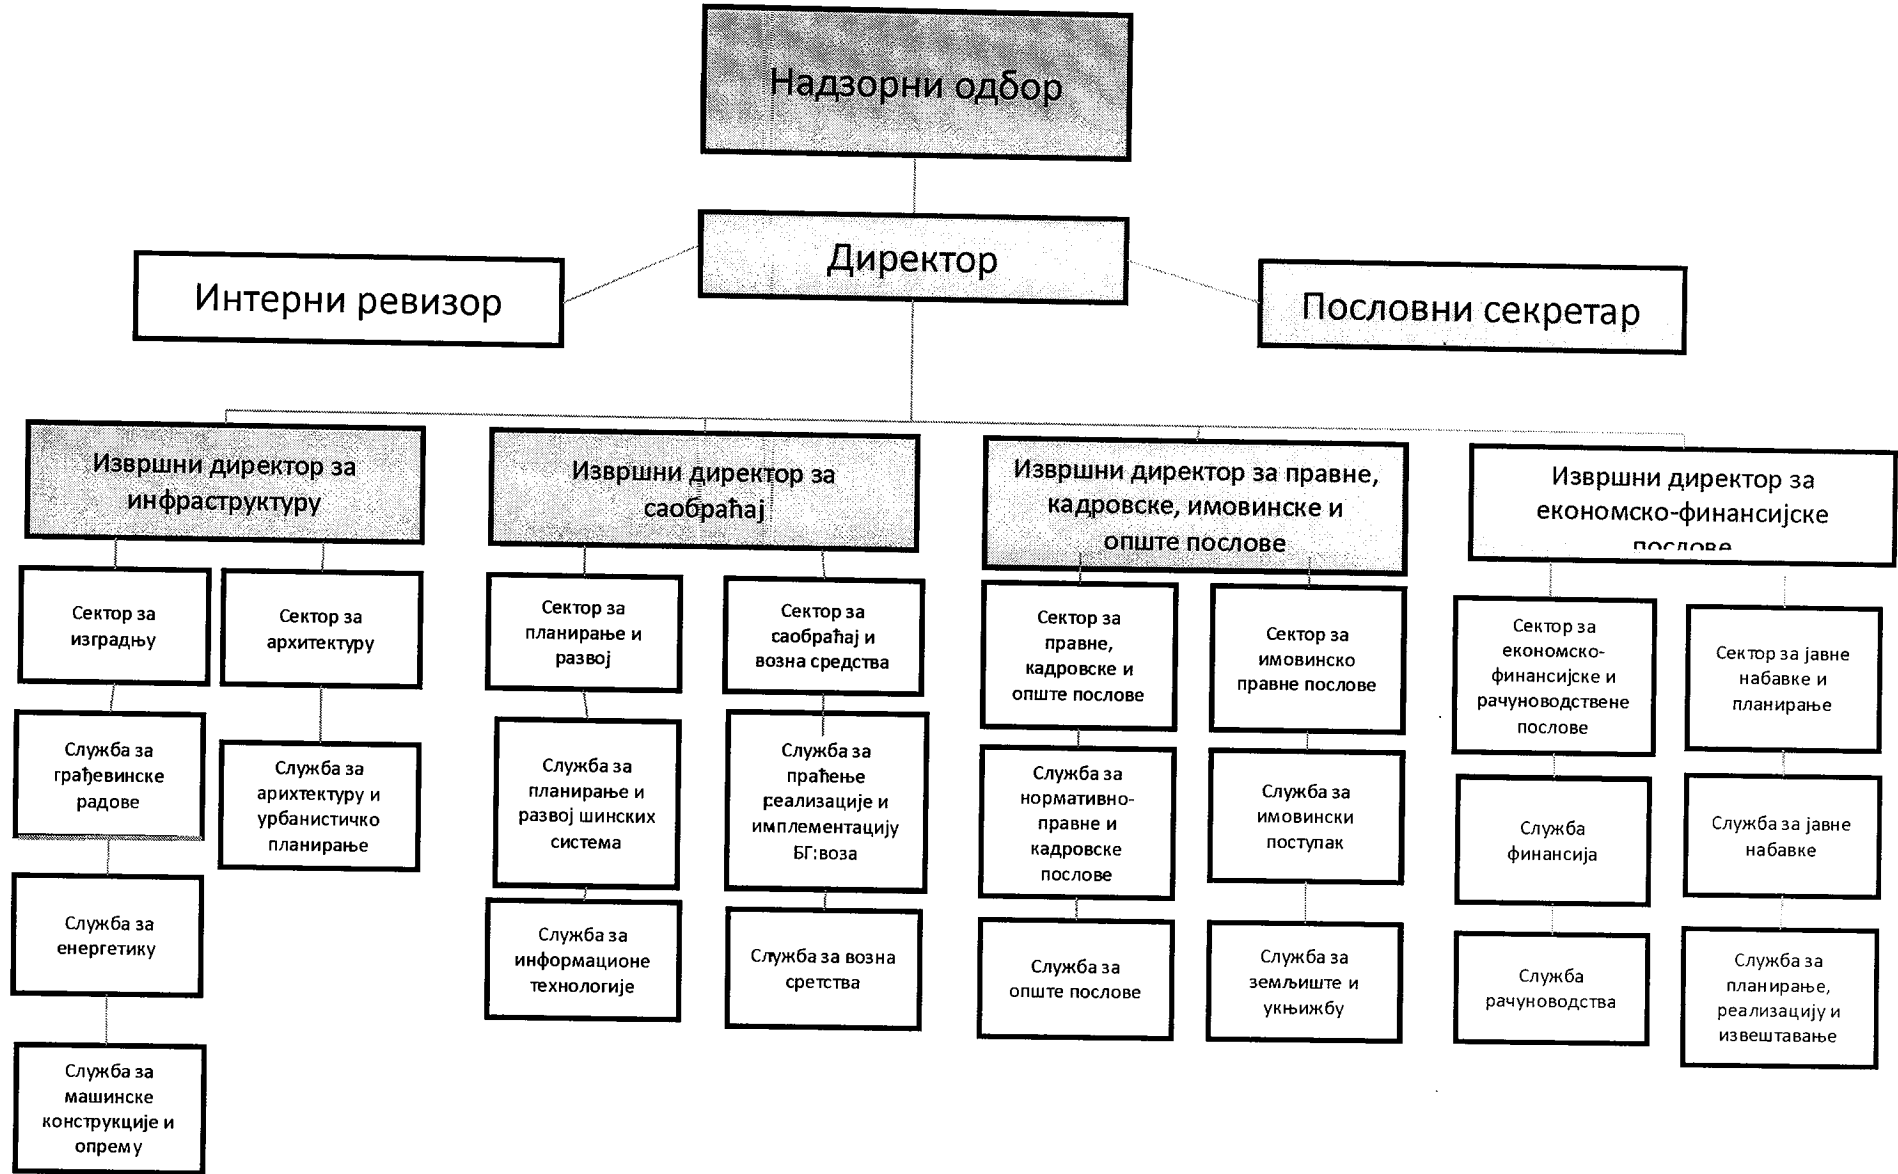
Надзорни одбор

Директор

Интерни ревизор

Пословни секретар

Извршни директор за инфраструктуру

Сектор за изградњу

Служба за грађевинске радове

Служба за енергетику

Служба за машинске конструкције и опрему

Сектор за архитектуру

Служба за архитектуру и урбанистичко планирање

Извршни директор за саобраћај

Сектор за планирање и развој

Служба за планирање и развој шинских система

Служба за информационе технологије

Сектор за саобраћај и возна средства

Служба за праћење реализације и имплементацију БГ:воза

Служба за возна сретства

Извршни директор за правне, кадровске, имовинске и опште послове

Сектор за правне, кадровске и опште послове

Служба за нормативно-правне и кадровске послове

Служба за опште послове

Сектор за имовинско правне послове

Служба за имовински поступак

Служба за земљиште и укњижбу

Извршни директор за економско-финансијске послове

Сектор за економско-финансијске и рачуноводствене послове

Служба финансија

Служба рачуноводства

Сектор за јавне набавке и планирање

Служба за јавне набавке

Служба за планирање, реализацију и извештавање